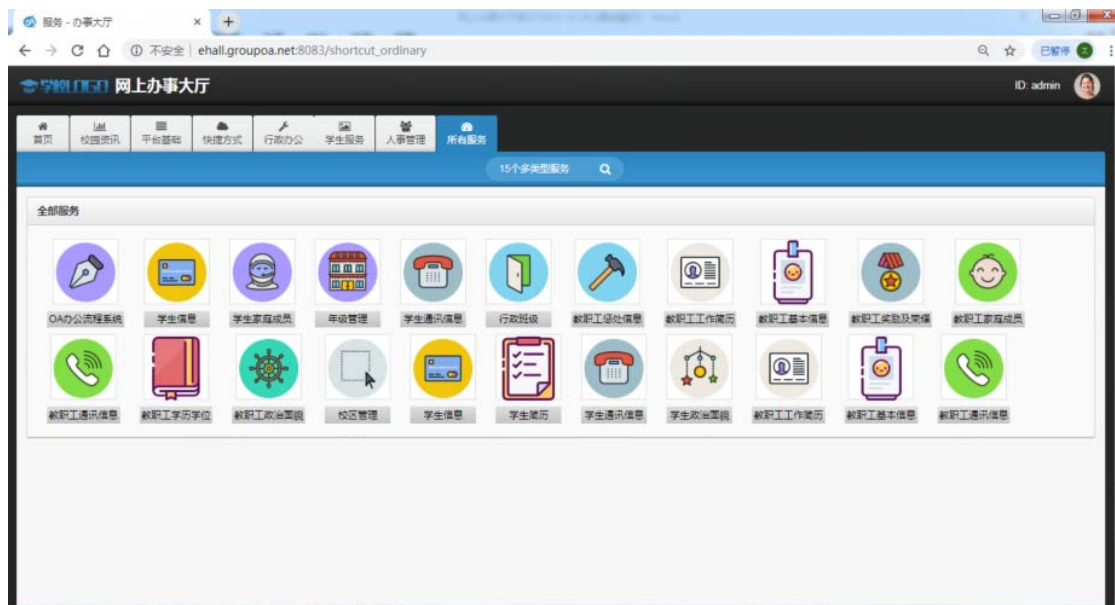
服务 - 办事大厅

ehall.groupoa.net:8083/shortcut_ordinary

已暂停

学校LOGO 网上办事大厅

ID: admin

首页 校园资讯 平台基础 快捷方式 行政办公 学生服务 人事管理 所有服务

15个多类型服务

全部服务

OA办公流程系统
学生信息
学生家庭成员
年级管理
学生通讯信息
行政班级
教职工惩处信息
教职工工作简历
教职工基本信息
教职工奖励及荣誉
教职工家庭成员
教职工通讯信息
教职工学历学位
教职工政治面貌
校区管理
学生信息
学生简历
学生通讯信息
学生政治面貌
教职工工作简历
教职工基本信息
教职工通讯信息